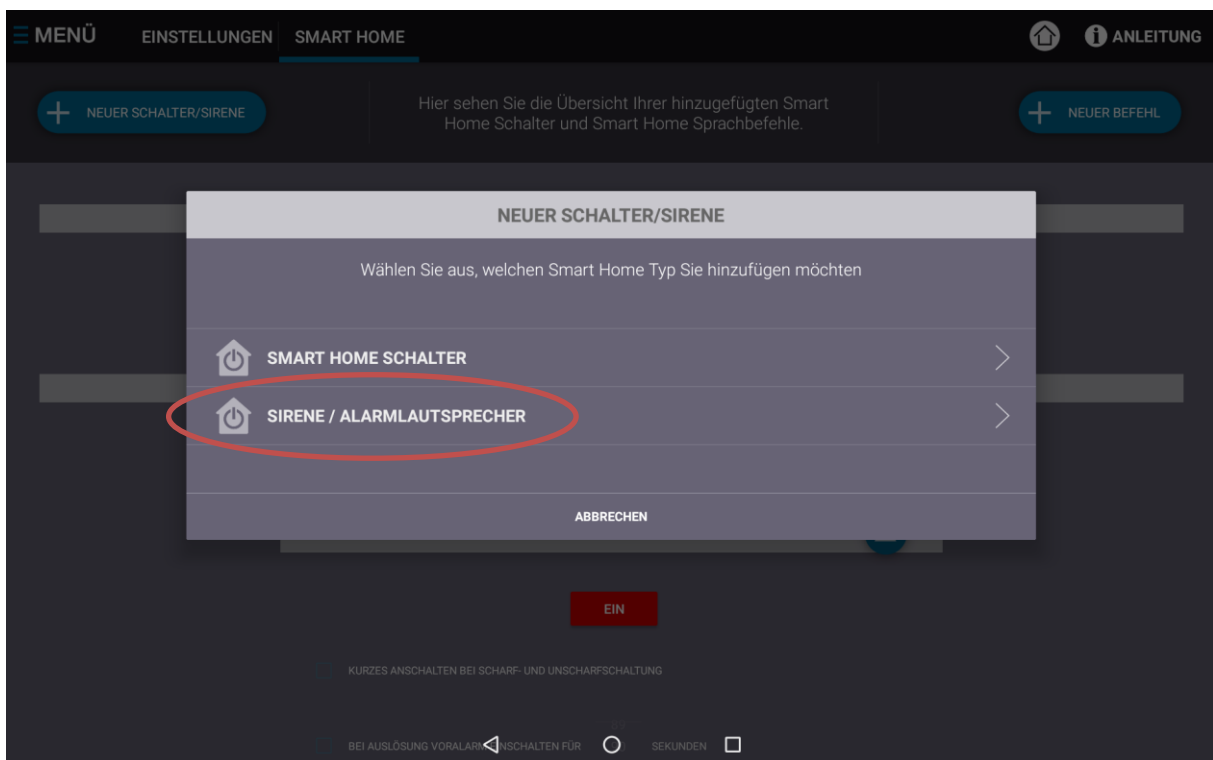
MENÜ EINSTELLUNGEN SMART HOME

ANLEITUNG

NEUER SCHALTER/SIRENE

Hier sehen Sie die Übersicht Ihrer hinzugefügten Smart Home Schalter und Smart Home Sprachbefehle.

NEUER BEFEHL

NEUER SCHALTER/SIRENE

Wählen Sie aus, welchen Smart Home Typ Sie hinzufügen möchten

SMART HOME SCHALTER

SIRENE / ALARMLAUTSPRECHER

ABBRECHEN

EIN

KURZES ANSCHALTEN BEI SCHARF- UND UNSCHARFSCHALTUNG

BEI AUSLÖSUNG VORALARM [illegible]SCHALTEN FÜR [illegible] SEKUNDEN